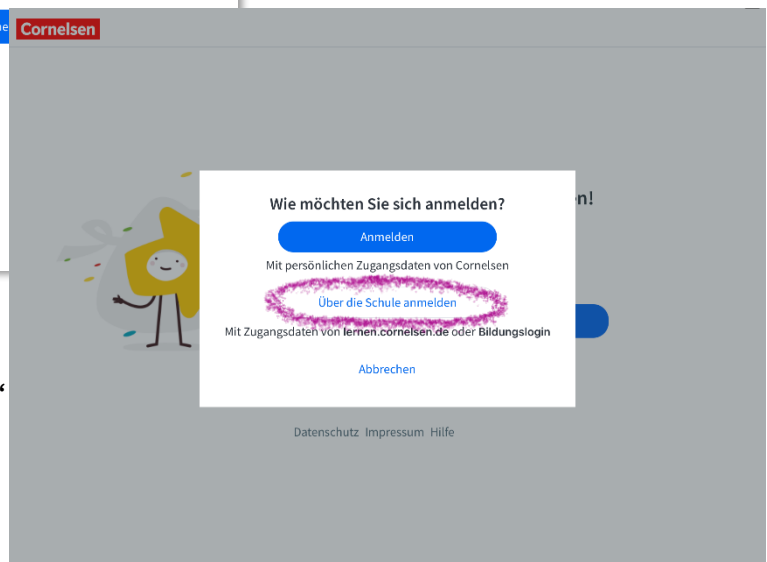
Cornelsen

Wie möchten Sie sich anmelden?

Anmelden

Mit persönlichen Zugangsdaten von Cornelsen

Über die Schule anmelden

Mit Zugangsdaten von lernen.cornelsen.de oder Bildungslogin

Abbrechen

en!

Datenschutz Impressum Hilfe